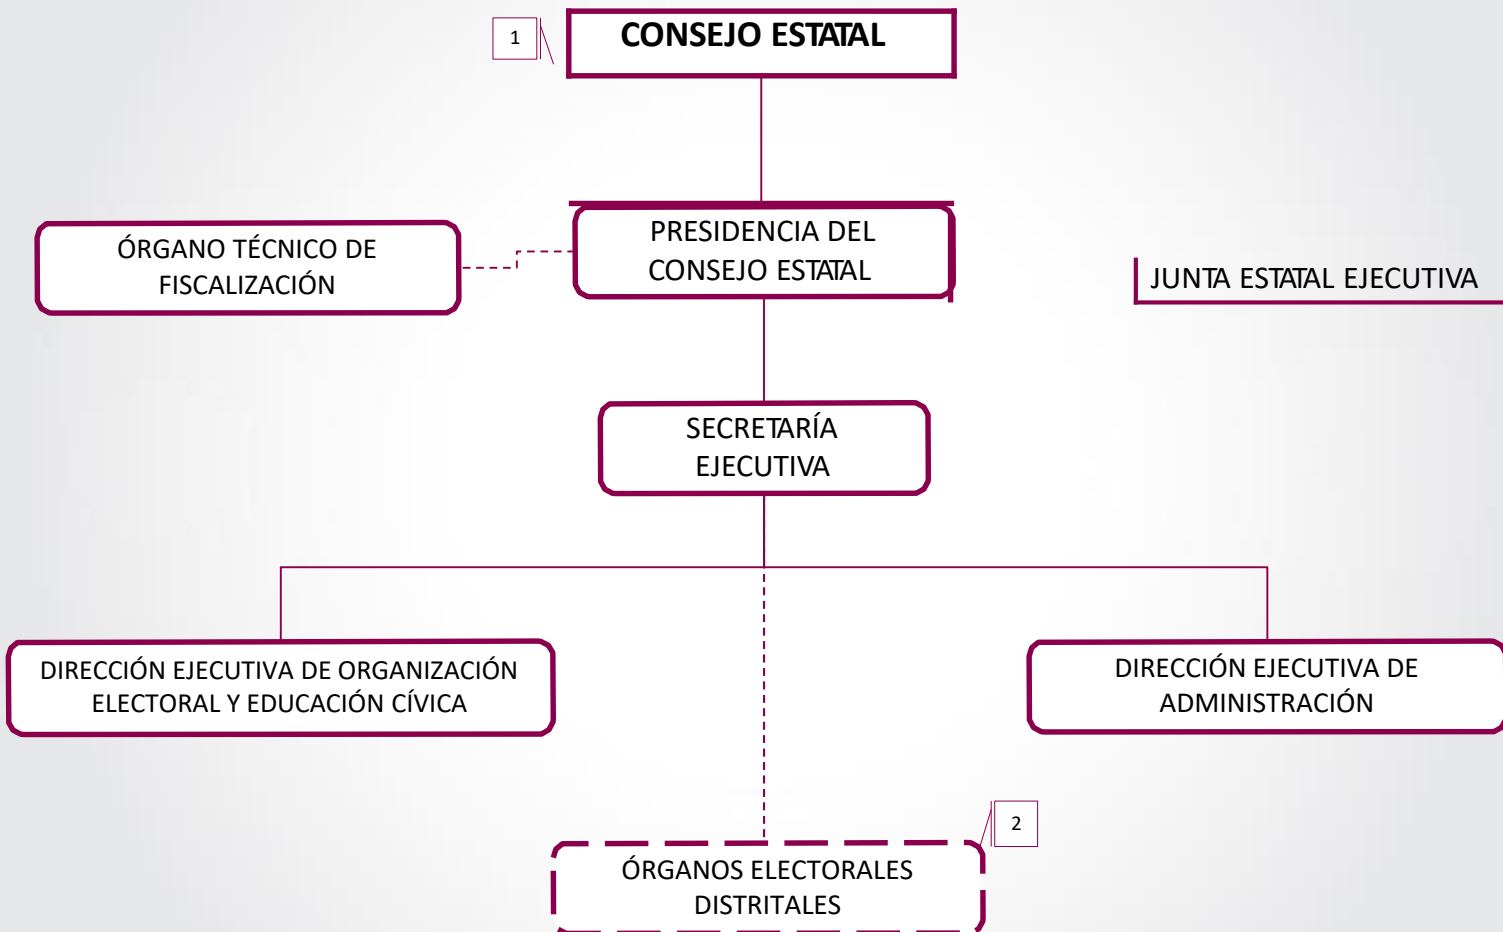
1

CONSEJO ESTATAL

ÓRGANO TÉCNICO DE FISCALIZACIÓN

PRESIDENCIA DEL CONSEJO ESTATAL

JUNTA ESTATAL EJECUTIVA

SECRETARÍA EJECUTIVA

DIRECCIÓN EJECUTIVA DE ORGANIZACIÓN ELECTORAL Y EDUCACIÓN CÍVICA

DIRECCIÓN EJECUTIVA DE ADMINISTRACIÓN

2

ÓRGANOS ELECTORALES DISTRITALES